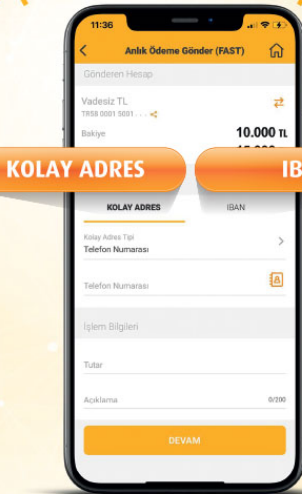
11:36

Anlık Ödeme Gönder (FAST)

Gönderen Hesap

Vadesiz TL
TR58 0001 5001 . . .

Bakiye

10.000 TL

KOLAY ADRES

IB

KOLAY ADRES

IBAN

Kolay Adres Tipi
Telefon Numarası

Telefon Numarası

İşlem Bilgileri

Tutar

Açıklama

0/200

DEVAM